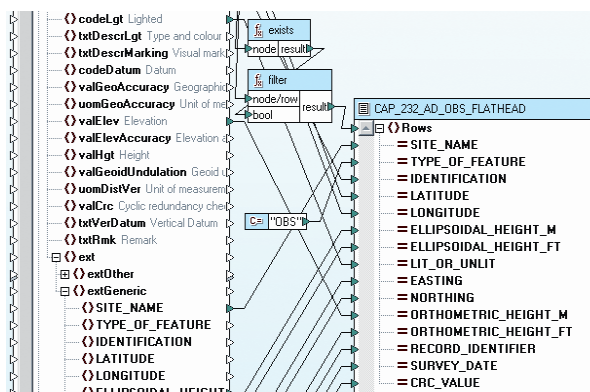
codeLgt Lighted
txtDescrLgt Type and colour
txtDescrMarking Visual mark
codeDatum Datum
valGeoAccuracy Geographic
uomGeoAccuracy Unit of me
valElev Elevation
valElevAccuracy Elevation a
valHgt Height
valGeoidUndulation Geoid u
uomDistVer Unit of measurem
valCrc Cyclic redundancy che
txtVerDatum Vertical Datum
txtRmk Remark
ext
extOther
extGeneric
SITE_NAME
TYPE_OF_FEATURE
IDENTIFICATION
LATITUDE
LONGITUDE
ELLIPSOIDAL_HEIGHT

exists
node result

filter
node/row
bool
result

C= "OBS"

CAP_232_AD_OBS_FLATHEAD
Rows
SITE_NAME
TYPE_OF_FEATURE
IDENTIFICATION
LATITUDE
LONGITUDE
ELLIPSOIDAL_HEIGHT_M
ELLIPSOIDAL_HEIGHT_FT
LIT_OR_UNLIT
EASTING
NORTHING
ORTHOMETRIC_HEIGHT_M
ORTHOMETRIC_HEIGHT_FT
RECORD_IDENTIFIER
SURVEY_DATE
CRC_VALUE